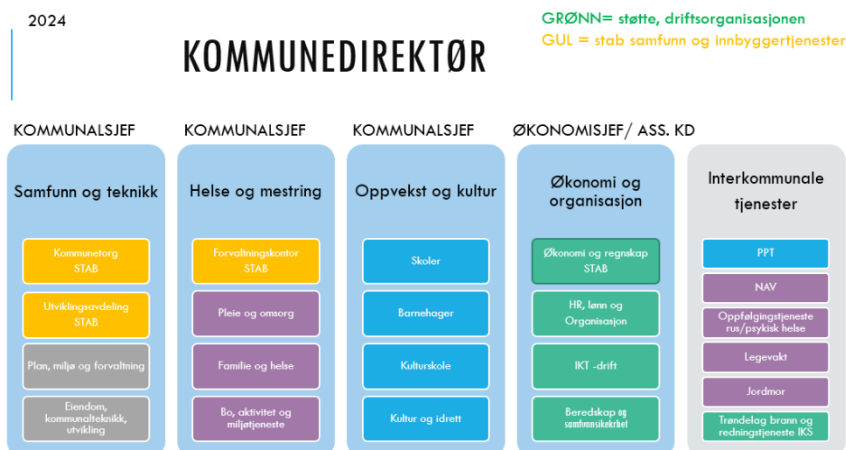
2024

KOMMUNEDIREKTØR

GRØNN= støtte, driftsorganisasjonen
GUL = stab samfunn og innbyggertjenester

KOMMUNALSJEF

Samfunn og teknikk

Kommunetorg STAB

Utviklingsavdeling STAB

Plan, miljø og forvaltning

Eiendom, kommunalteknikk, utvikling

KOMMUNALSJEF

Helse og mestring

Forvaltningskontor STAB

Pleie og omsorg

Familie og helse

Bo, aktivitet og miljøtjeneste

KOMMUNALSJEF

Oppvekst og kultur

Skoler

Barnehager

Kulturskole

Kultur og idrett

ØKONOMISJEF/ ASS. KD

Økonomi og organisasjon

Økonomi og regnskap STAB

HR, lønn og Organisasjon

IKT -drift

Beredskap og samfunnssikkerhet

Interkommunale tjenester

PPT

NAV

Oppfølgingstjeneste rus/psykisk helse

Legevakt

Jordmor

Trøndelag brann og redningstjeneste IKS